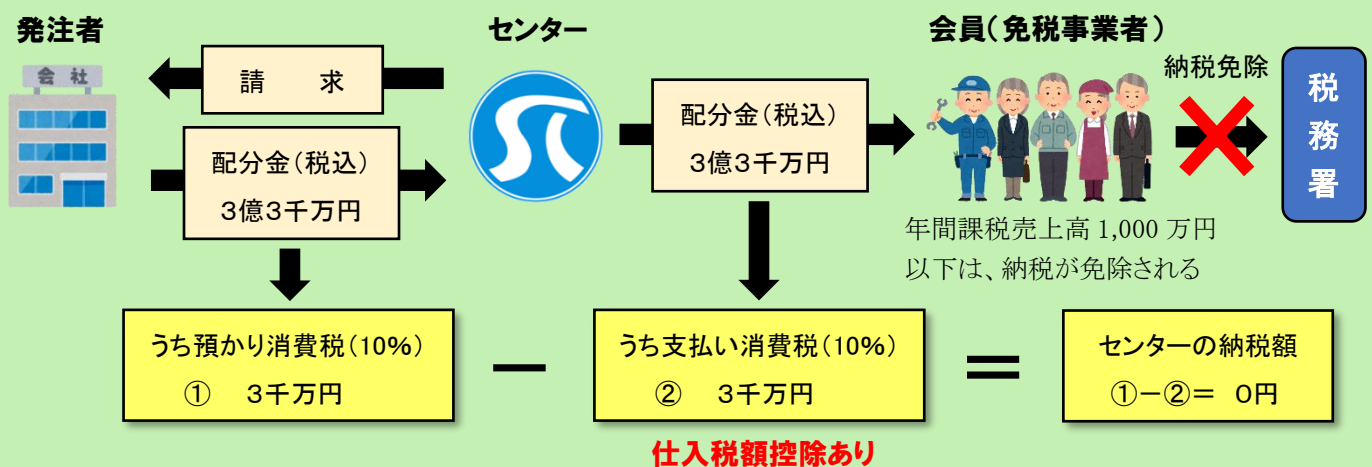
発注者

会社

請　　求

配分金（税込）
3億3千万円

センター

配分金（税込）
3億3千万円

会員（免税事業者）

納税免除

税務署

年間課税売上高 1,000 万円以下は、納税が免除される

うち預かり消費税（10%）
①　3千万円

－

うち支払い消費税（10%）
②　3千万円

＝

センターの納税額
①－②＝　0円

仕入税額控除あり